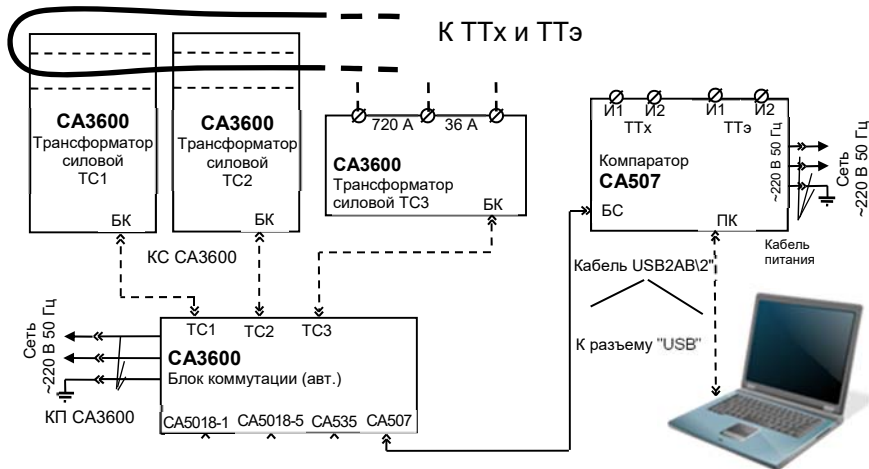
К ТТх и ТТэ

СА3600
Трансформатор силовой
ТС1
БК

СА3600
Трансформатор силовой
ТС2
БК

720 А
36 А

СА3600
Трансформатор силовой ТС3
БК

И1 И2
ТТх
И1 И2
ТТэ

Компаратор
СА507
~220 В 50 Гц
Сеть
~220 В 50 Гц
БС
ПК
Кабель питания

КС СА3600

Кабель USB2AB\2"

К разъему "USB"

Сеть
~220 В 50 Гц

ТС1
ТС2
ТС3
СА3600
Блок коммутации (авт.)

КП СА3600
СА5018-1
СА5018-5
СА535
СА507